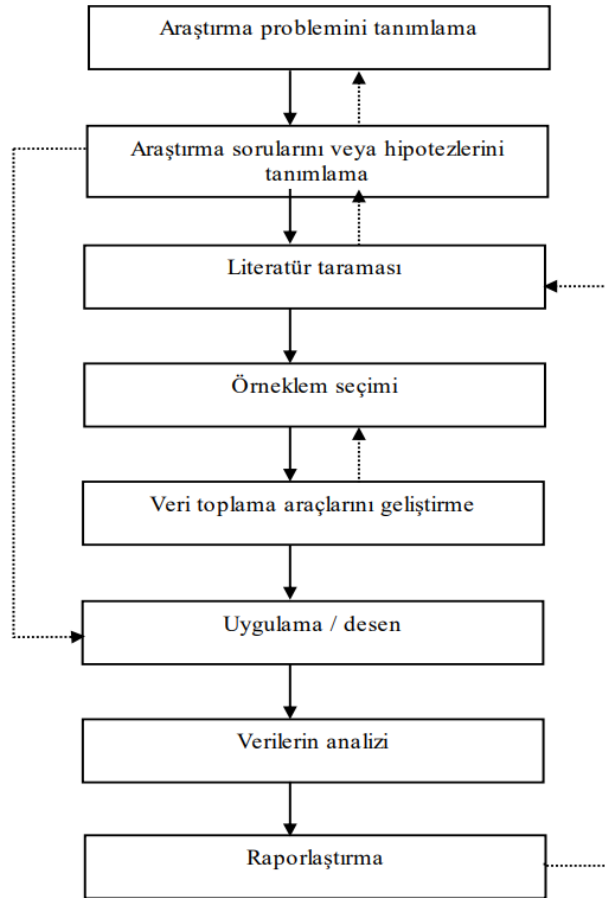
Araştırma problemini tanımlama

Araştırma sorularını veya hipotezlerini tanımlama

Literatür taraması

Örneklem seçimi

Veri toplama araçlarını geliştirme

Uygulama / desen

Verilerin analizi

Raporlaştırma